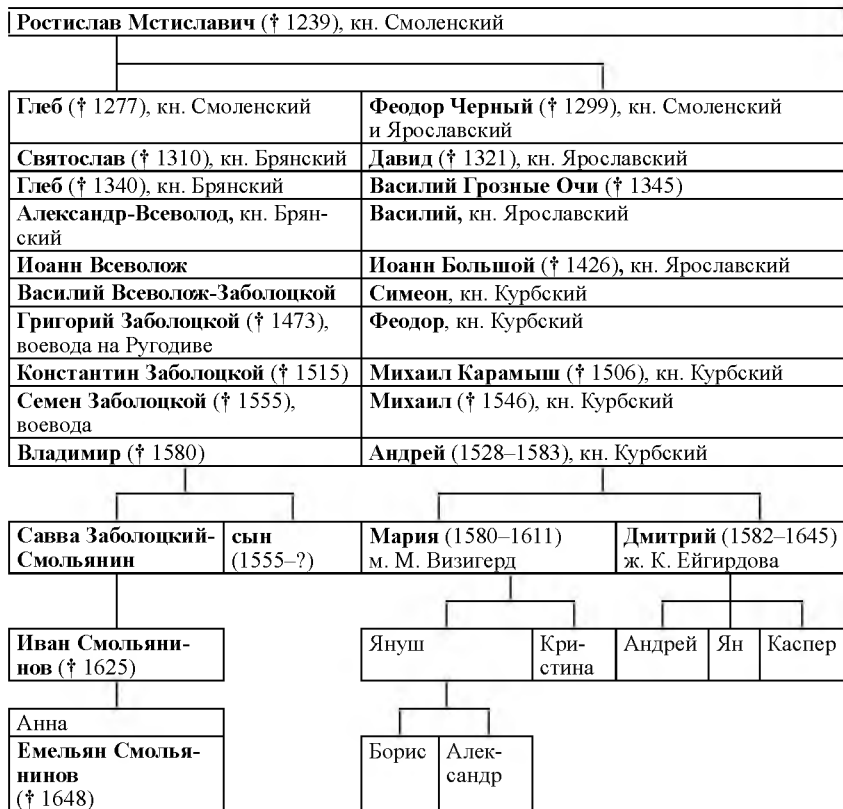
**Ростислав Мстиславич** († 1239), кн. Смоленский

| | |
|---|---|
| **Глеб** († 1277), кн. Смоленский | **Феодор Черный** († 1299), кн. Смоленский и Ярославский |
| **Святослав** († 1310), кн. Брянский | **Давид** († 1321), кн. Ярославский |
| **Глеб** († 1340), кн. Брянский | **Василий Грозные Очи** († 1345) |
| **Александр-Всеволод,** кн. Брянский | **Василий,** кн. Ярославский |
| **Иоанн Всеволож** | **Иоанн Большой** († 1426)**,** кн. Ярославский |
| **Василий Всеволож-Заболоцкой** | **Симеон**, кн. Курбский |
| **Григорий Заболоцкой** († 1473), воевода на Ругодиве | **Феодор**, кн. Курбский |
| **Константин Заболоцкой** († 1515) | **Михаил Карамыш** († 1506), кн. Курбский |
| **Семен Заболоцкой** († 1555), воевода | **Михаил** († 1546), кн. Курбский |
| **Владимир** († 1580) | **Андрей** (1528–1583), кн. Курбский |

| | | | |
|---|---|---|---|
| **Савва Заболоцкий-Смольянин** | **сын** (1555–?) | **Мария** (1580–1611) м. М. Визигерд | **Дмитрий** (1582–1645) ж. К. Ейгирдова |

**Иван Смольянинов** († 1625)

Януш | Кристина | Андрей | Ян | Каспер

Анна
**Емельян Смольянинов** († 1648)

Борис | Александр